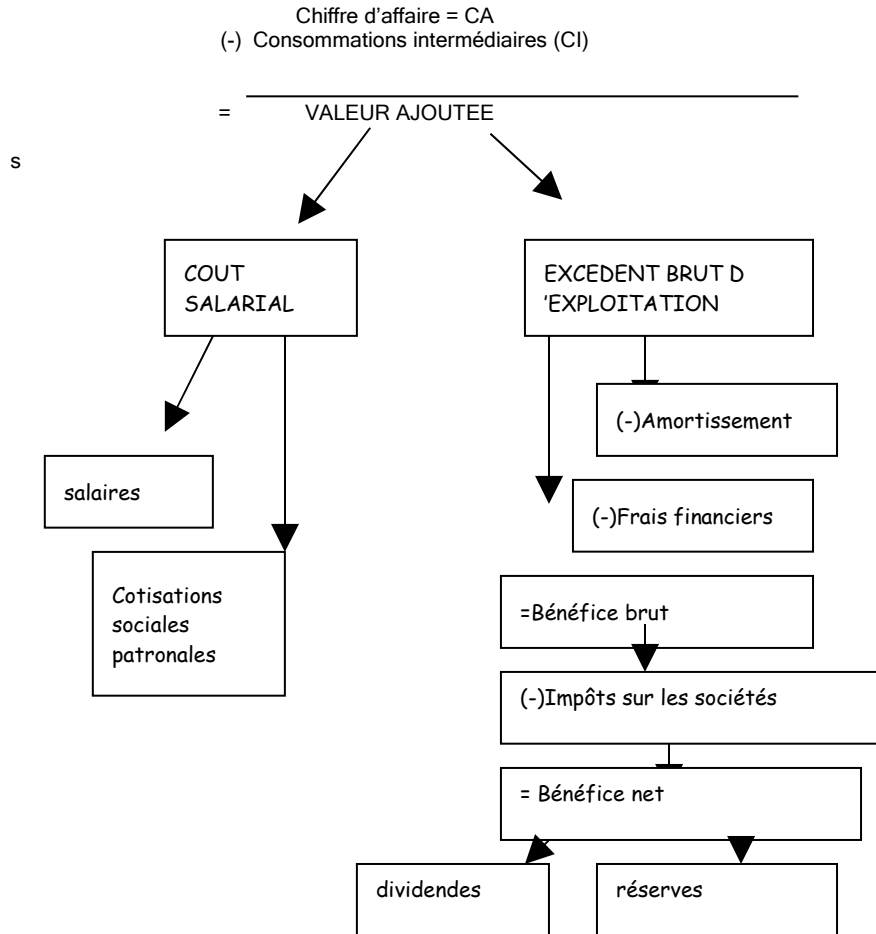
Chiffre d'affaire = CA
(-) Consommations intermédiaires (CI)

= VALEUR AJOUTEE

s

COUT SALARIAL

EXCEDENT BRUT D 'EXPLOITATION

(-)Amortissement

salaires

(-)Frais financiers

Cotisations sociales patronales

=Bénéfice brut

(-)Impôts sur les sociétés

= Bénéfice net

dividendes

réserves